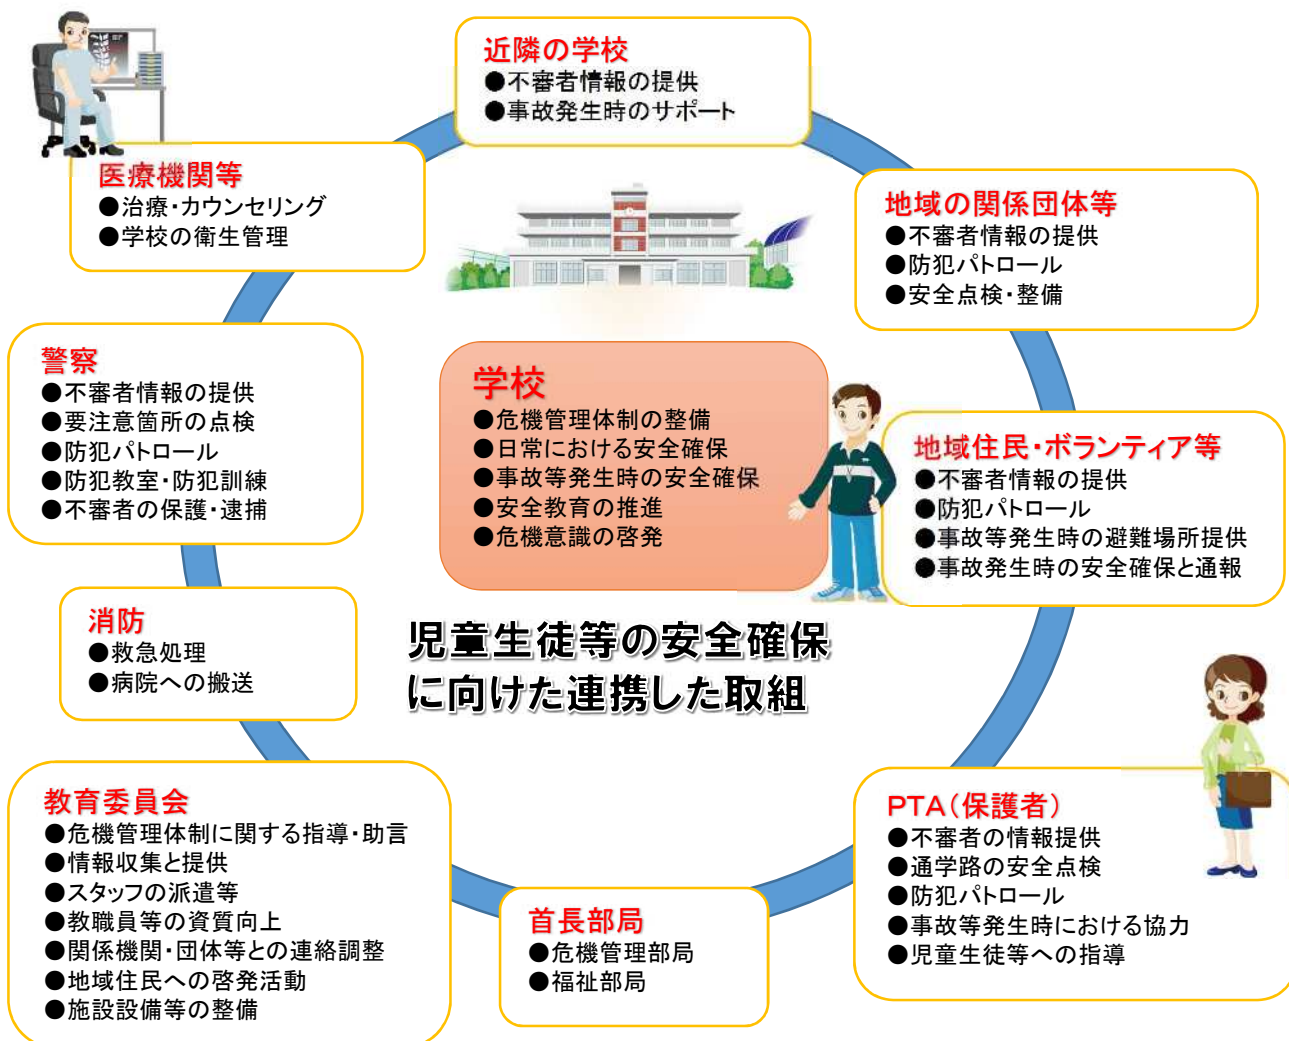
近隣の学校
●不審者情報の提供
●事故発生時のサポート

医療機関等
●治療・カウンセリング
●学校の衛生管理

地域の関係団体等
●不審者情報の提供
●防犯パトロール
●安全点検・整備

警察
●不審者情報の提供
●要注意箇所の点検
●防犯パトロール
●防犯教室・防犯訓練
●不審者の保護・逮捕

学校
●危機管理体制の整備
●日常における安全確保
●事故等発生時の安全確保
●安全教育の推進
●危機意識の啓発

地域住民・ボランティア等
●不審者情報の提供
●防犯パトロール
●事故等発生時の避難場所提供
●事故発生時の安全確保と通報

消防
●救急処理
●病院への搬送

児童生徒等の安全確保に向けた連携した取組

教育委員会
●危機管理体制に関する指導・助言
●情報収集と提供
●スタッフの派遣等
●教職員等の資質向上
●関係機関・団体等との連絡調整
●地域住民への啓発活動
●施設設備等の整備

首長部局
●危機管理部局
●福祉部局

PTA（保護者）
●不審者の情報提供
●通学路の安全点検
●防犯パトロール
●事故等発生時における協力
●児童生徒等への指導